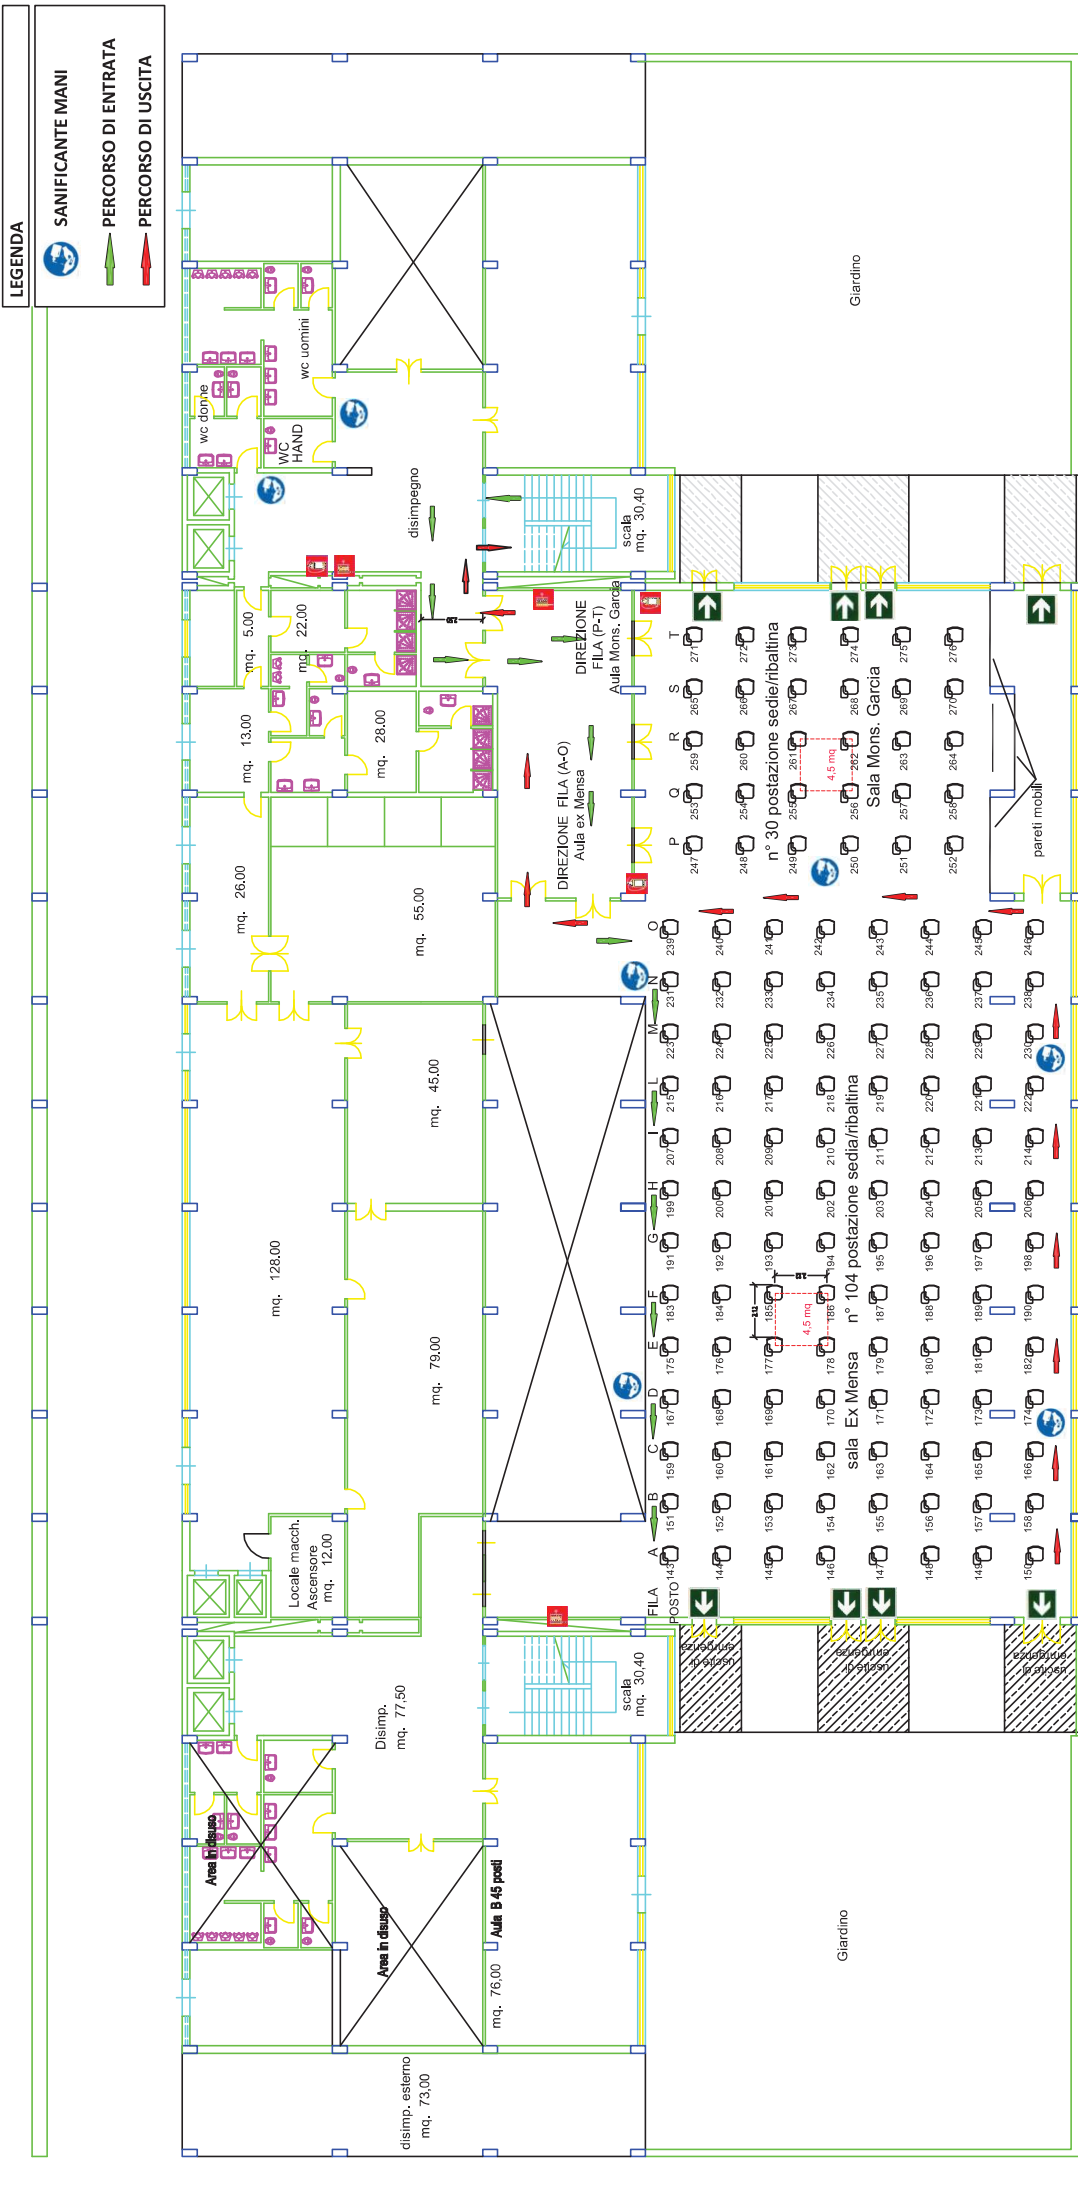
LEGENDA
SANIFICANTE MANI
PERCORSO DI ENTRATA
PERCORSO DI USCITA

Giardino

wc uomini
wc donne
WC HAND
disimpegno
scala mq. 30,40
mq. 5,00
mq. 22,00
mq. 13,00
mq. 28,00
mq. 26,00
mq. 55,00
DIREZIONE FILA (P-T) Aula Mons. Garcia
DIREZIONE FILA (A-O) Aula ex Mensa
n° 30 postazione sedie/ribaltina
Sala Mons. Garcia
4,5 mq
pareti mobili
T S R Q P
271 272 273 274 275 276
265 266 267 268 269 270
259 260 261 262 263 264
253 254 255 256 257 258
247 248 249 250 251 252
O N M L I H G F E D C B A
FILA POSTO
239 240 241 242 243 244 245 246
231 232 233 234 235 236 237 238
223 224 225 226 227 228 229 230
215 216 217 218 219 220 221 222
207 208 209 210 211 212 213 214
199 200 201 202 203 204 205 206
191 192 193 194 195 196 197 198
183 184 185 186 187 188 189 190
175 176 177 178 179 180 181 182
167 168 169 170 171 172 173 174
159 160 161 162 163 164 165 166
151 152 153 154 155 156 157 158
143 144 145 146 147 148 149 150
n° 104 postazione sedia/ribaltina
sala Ex Mensa
4,5 mq
mq. 45,00
mq. 128,00
mq. 79,00
Locale macch. Ascensore mq. 12,00
scala mq. 30,40
uscita di emergenza
uscita di emergenza
uscita di emergenza
Disimp. mq. 77,50
Area in disuso
Area in disuso
Aula B 45 posti
mq. 76,00
disimp. esterno mq. 73,00
Giardino